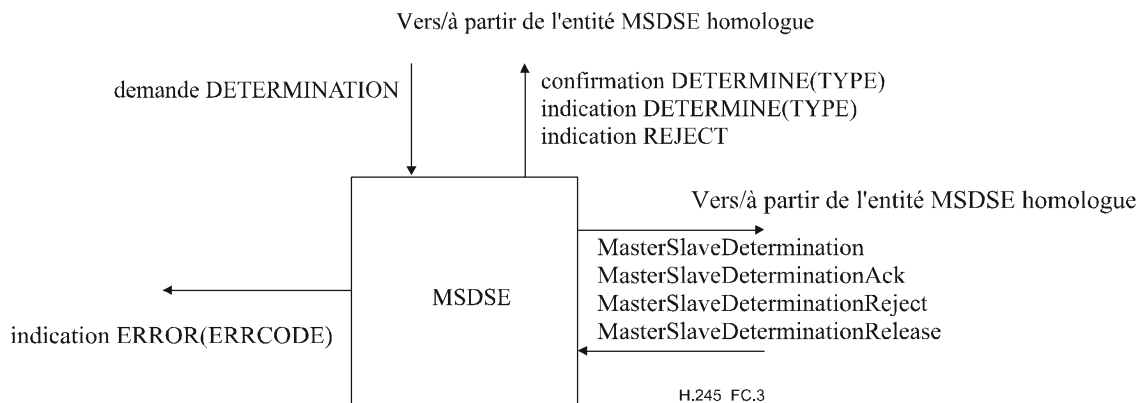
Vers/à partir de l'entité MSDSE homologue

demande DETERMINATION

confirmation DETERMINE(TYPE)
indication DETERMINE(TYPE)
indication REJECT

Vers/à partir de l'entité MSDSE homologue

MasterSlaveDetermination
MasterSlaveDeterminationAck
MasterSlaveDeterminationReject
MasterSlaveDeterminationRelease

MSDSE

indication ERROR(ERRCODE)

H.245 FC.3